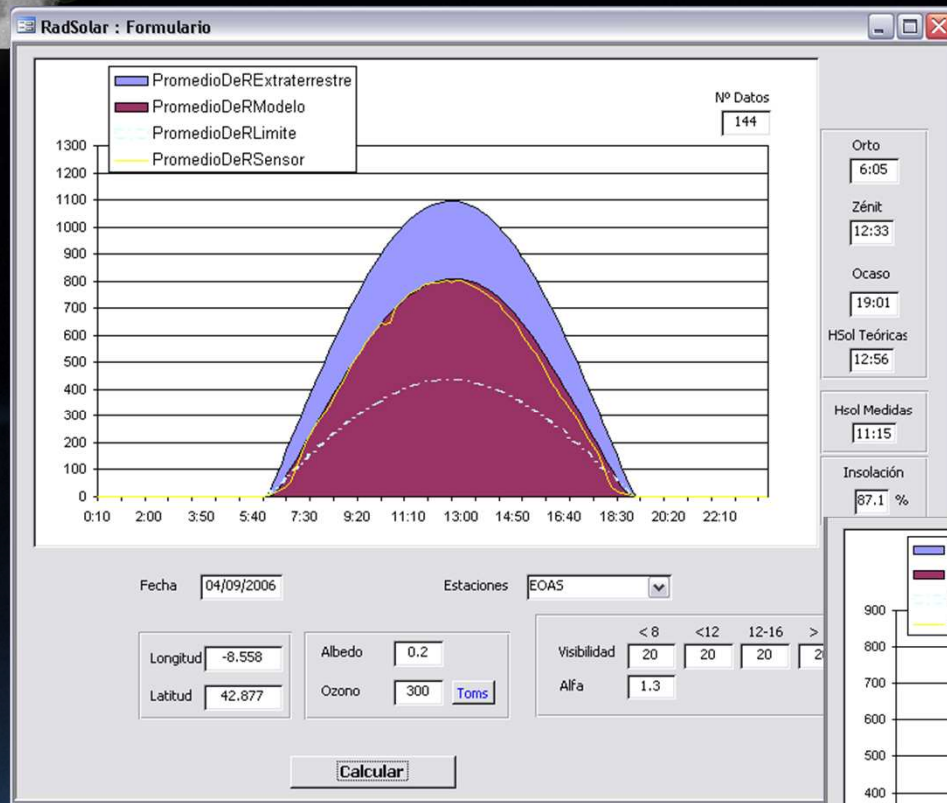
RadSolar : Formulario

PromedioDeRExtraterrestre
PromedioDeRModelo
PromedioDeRLimite
PromedioDeRSensor

Nº Datos
144

1300
1200
1100
1000
900
800
700
600
500
400
300
200
100
0

0:10 2:00 3:50 5:40 7:30 9:20 11:10 13:00 14:50 16:40 18:30 20:20 22:10

Orto
6:05
Zénit
12:33
Ocaso
19:01
HSol Teóricas
12:56

Hsol Medidas
11:15

Insolación
87.1 %

Fecha 04/09/2006

Estaciones EOAS

Longitud -8.558
Latitud 42.877

Albedo 0.2
Ozono 300 Toms

Visibilidad
< 8 <12 12-16 >
20 20 20 2
Alfa 1.3

Calcular

900
800
700
600
500
400